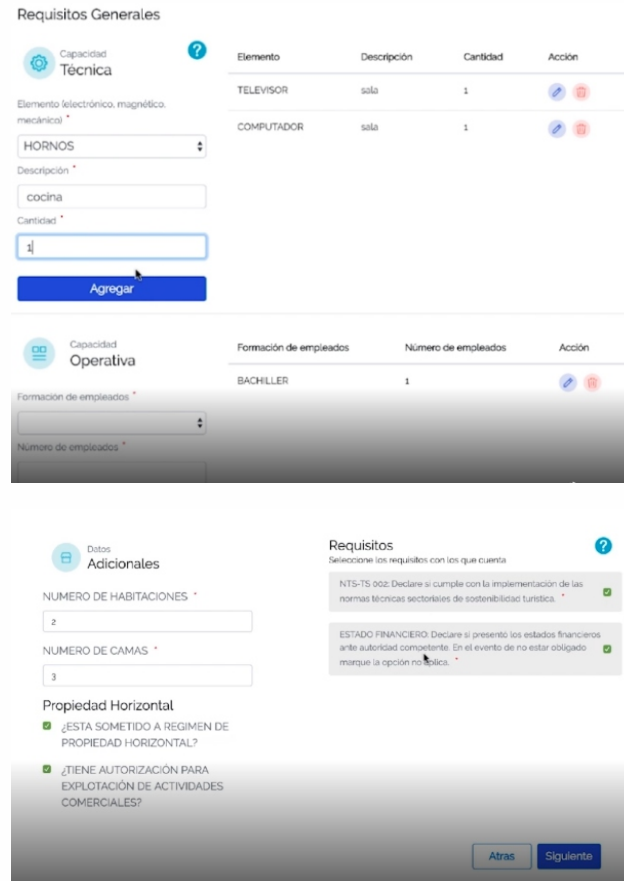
Requisitos Generales

Capacidad
Técnica

Elemento (electrónico, magnético, mecánico) *

HORNOS

Descripción *

cocina

Cantidad *

1

Agregar

| Elemento | Descripción | Cantidad | Acción |
|---|---|---|---|
| TELEVISOR | sala | 1 | |
| COMPUTADOR | sala | 1 | |

Capacidad
Operativa

Formación de empleados *

Número de empleados *

| Formación de empleados | Número de empleados | Acción |
|---|---|---|
| BACHILLER | 1 | |

Datos
Adicionales

NUMERO DE HABITACIONES *

2

NUMERO DE CAMAS *

3

Propiedad Horizontal

¿ESTA SOMETIDO A REGIMEN DE PROPIEDAD HORIZONTAL?

¿TIENE AUTORIZACIÓN PARA EXPLOTACIÓN DE ACTIVIDADES COMERCIALES?

Requisitos
Seleccione los requisitos con los que cuenta

NTS-TS 002: Declare si cumple con la implementación de las normas técnicas sectoriales de sostenibilidad turística. *

ESTADO FINANCIERO: Declare si presentó los estados financieros ante autoridad competente. En el evento de no estar obligado marque la opción no aplica. *

Atras
Siguiente